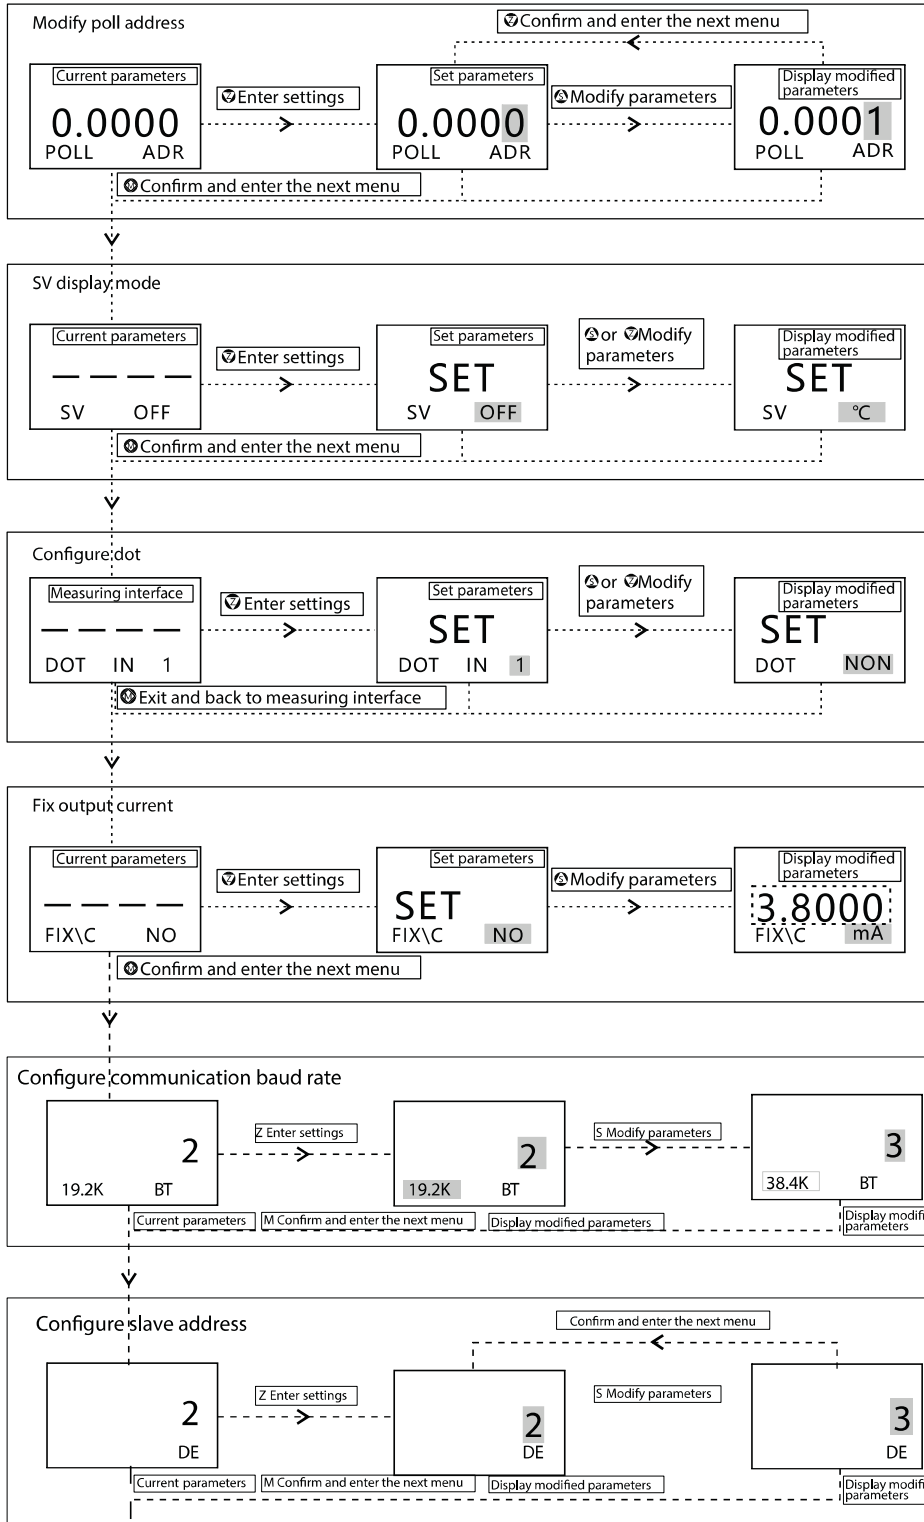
Modify poll address

Confirm and enter the next menu

Current parameters
0.0000
POLL ADR

Enter settings

Set parameters
0.0000
POLL ADR

Modify parameters

Display modified parameters
0.0001
POLL ADR

Confirm and enter the next menu

SV display mode

Current parameters
— — — —
SV OFF

Enter settings

Set parameters
SET
SV OFF

or Modify parameters

Display modified parameters
SET
SV ℃

Confirm and enter the next menu

Configure dot

Measuring interface
— — — —
DOT IN 1

Enter settings

Set parameters
SET
DOT IN 1

or Modify parameters

Display modified parameters
SET
DOT NON

Exit and back to measuring interface

Fix output current

Current parameters
— — — —
FIX\C NO

Enter settings

Set parameters
SET
FIX\C NO

Modify parameters

Display modified parameters
3.8000
FIX\C mA

Confirm and enter the next menu

Configure communication baud rate

2
19.2K BT

Z Enter settings

2
19.2K BT

S Modify parameters

3
38.4K BT

Current parameters
M Confirm and enter the next menu
Display modified parameters
Display modifi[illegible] parameters

Configure slave address

Confirm and enter the next menu

2
DE

Z Enter settings

2
DE

S Modify parameters

3
DE

Current parameters
M Confirm and enter the next menu
Display modified parameters
Display modifi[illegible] parameters